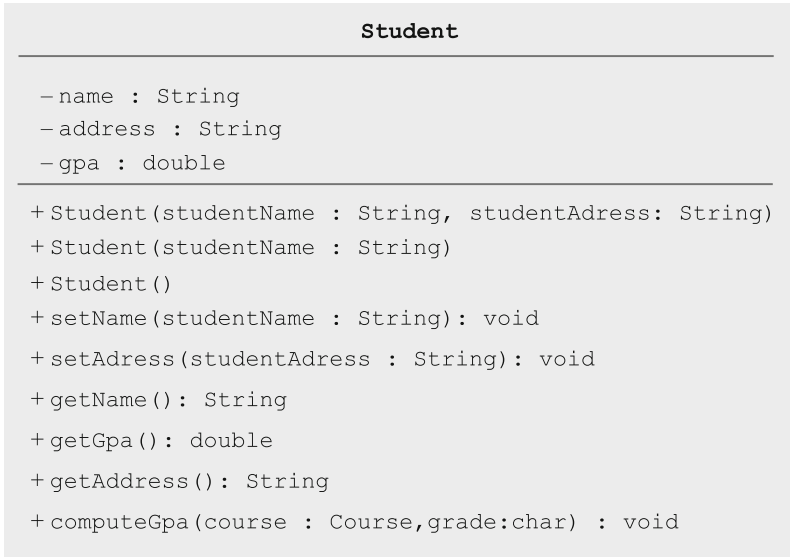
Student

−name : String
−address : String
−gpa : double

+Student(studentName : String, studentAdress: String)
+Student(studentName : String)
+Student()
+setName(studentName : String): void
+setAdress(studentAdress : String): void
+getName(): String
+getGpa(): double
+getAddress(): String
+computeGpa(course : Course,grade:char) : void